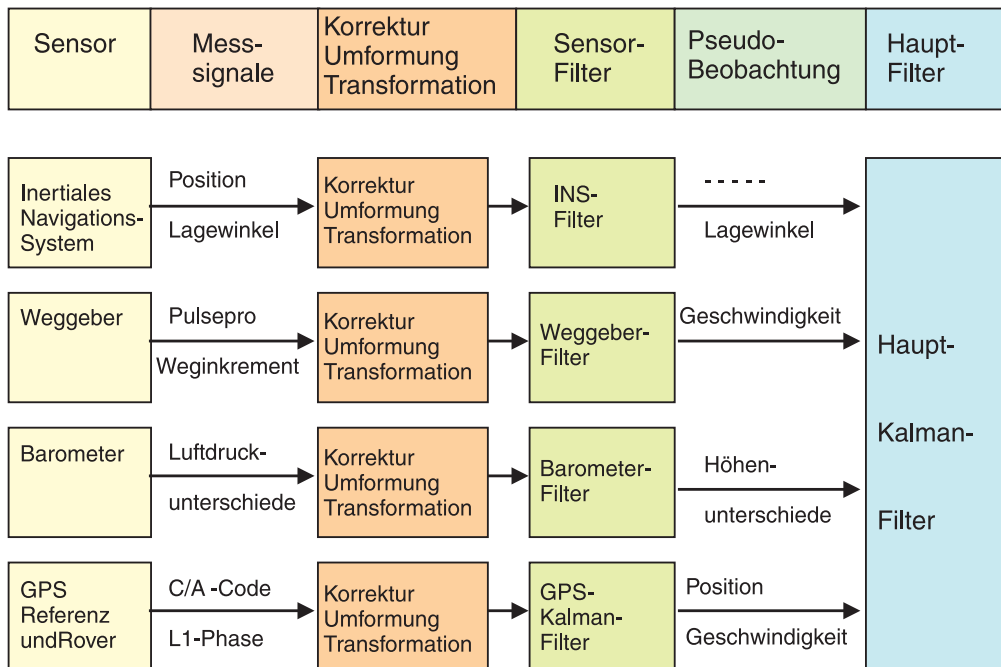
| Sensor | Messsignale | Korrektur Umformung Transformation | Sensor-Filter | Pseudo-Beobachtung | Haupt-Filter |
|---|---|---|---|---|---|

Inertiales Navigations-System

Position

Lagewinkel

Korrektur Umformung Transformation

INS-Filter

- - - - -

Lagewinkel

Weggeber

Pulsepro

Weginkrement

Korrektur Umformung Transformation

Weggeber-Filter

Geschwindigkeit

Barometer

Luftdruck-

unterschiede

Korrektur Umformung Transformation

Barometer-Filter

Höhen-

unterschiede

GPS Referenz undRover

C/A -Code

L1-Phase

Korrektur Umformung Transformation

GPS-Kalman-Filter

Position

Geschwindigkeit

Haupt-

Kalman-

Filter